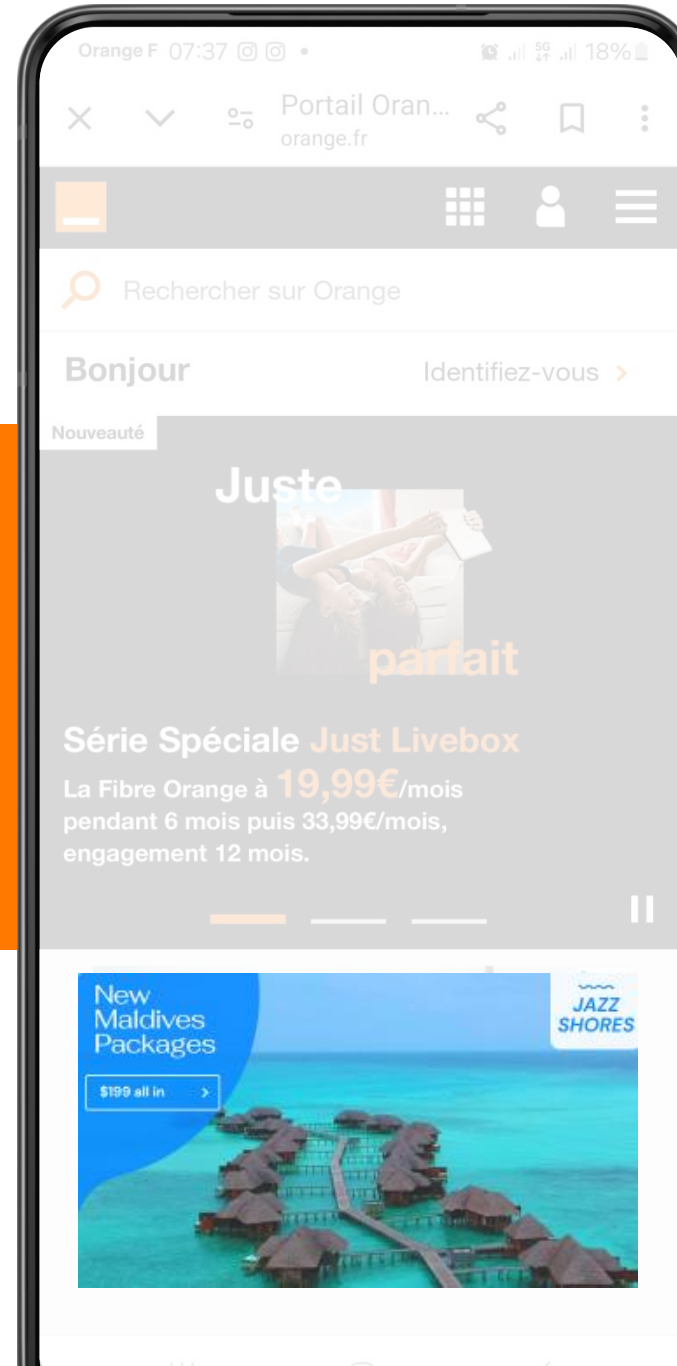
Orange F 07:37 18%

Portail Oran...
orange.fr

Rechercher sur Orange

Bonjour

Identifiez-vous >

Nouveauté

Juste

parfait

Série Spéciale Just Livebox

La Fibre Orange à 19,99€/mois pendant 6 mois puis 33,99€/mois, engagement 12 mois.

New Maldives Packages

$199 all in >

JAZZ SHORES